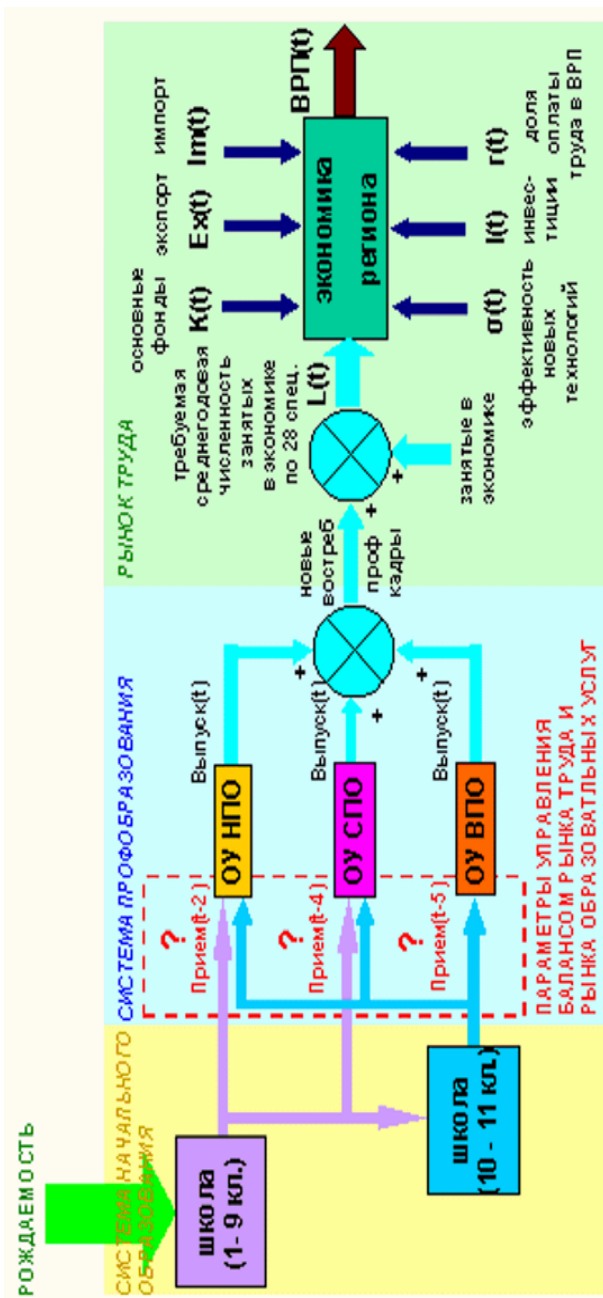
РОЖДАЕМОСТЬ

СИСТЕМА НАЧАЛЬНОГО ОБРАЗОВАНИЯ

школа (1- 9 кл.)

школа (10 - 11 кл.)

СИСТЕМА ПРОФОБРАЗОВАНИЯ

?
Прием(t-2)

?
Прием(t-4)

?
Прием(t-5)

ОУ НПО

ОУ СПО

ОУ ВПО

Выпуск(t)

Выпуск(t)

Выпуск(t)

+
+
+

ПАРАМЕТРЫ УПРАВЛЕНИЯ БАЛАНСОМ РЫНКА ТРУДА И РЫНКА ОБРАЗОВАТЕЛЬНЫХ УСЛУГ

РЫНОК ТРУДА

новые востреб проф кадры

+
+

занятые в экономике

требуемая среднегодовая численность занятых в экономике по 28 спец.
L(t)

основные фонды
K(t)

экспорт
Ex(t)

импорт
Im(t)

экономика региона

ВРП(t)

σ(t)
эффективность новых технологий

I(t)
инвестиции

r(t)
доля оплаты труда в ВРП